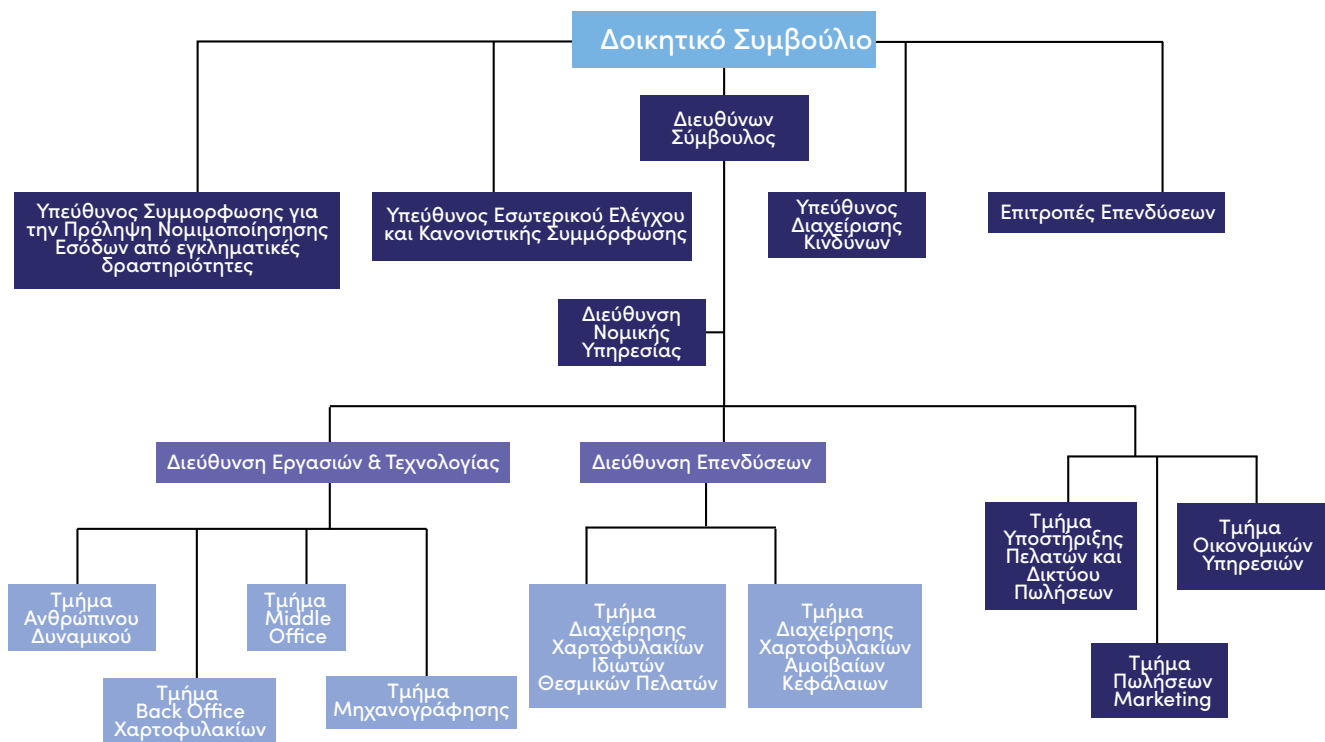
Δοικητικό Συμβούλιο

Διευθύνων Σύμβουλος

Υπεύθυνος Συμμορφωσης για την Πρόληψη Νομιμοποίησησης Εσόδων από εγκληματικές δραστηριότητες

Υπεύθυνος Εσωτερικού Ελέγχου και Κανονιστικής Συμμόρφωσης

Υπεύθυνος Διαχείρισης Κινδύνων

Επιτροπές Επενδύσεων

Διεύθυνση Νομικής Υπηρεσίας

Διεύθυνση Εργασιών & Τεχνολογίας

Διεύθυνση Επενδύσεων

Τμήμα Ανθρώπινου Δυναμικού

Τμήμα Middle Office

Τμήμα Back Office Χαρτοφυλακίων

Τμήμα Μηχανογράφησης

Τμήμα Διαχείρησης Χαρτοφυλακίων Ιδιωτών Θεσμικών Πελατών

Τμήμα Διαχείρησης Χαρτοφυλακίων Αμοιβαίων Κεφάλαιων

Τμήμα Υποστήριξης Πελατών και Δικτύου Πωλήσεων

Τμήμα Οικονομικών Υπηρεσιών

Τμήμα Πωλήσεων Marketing